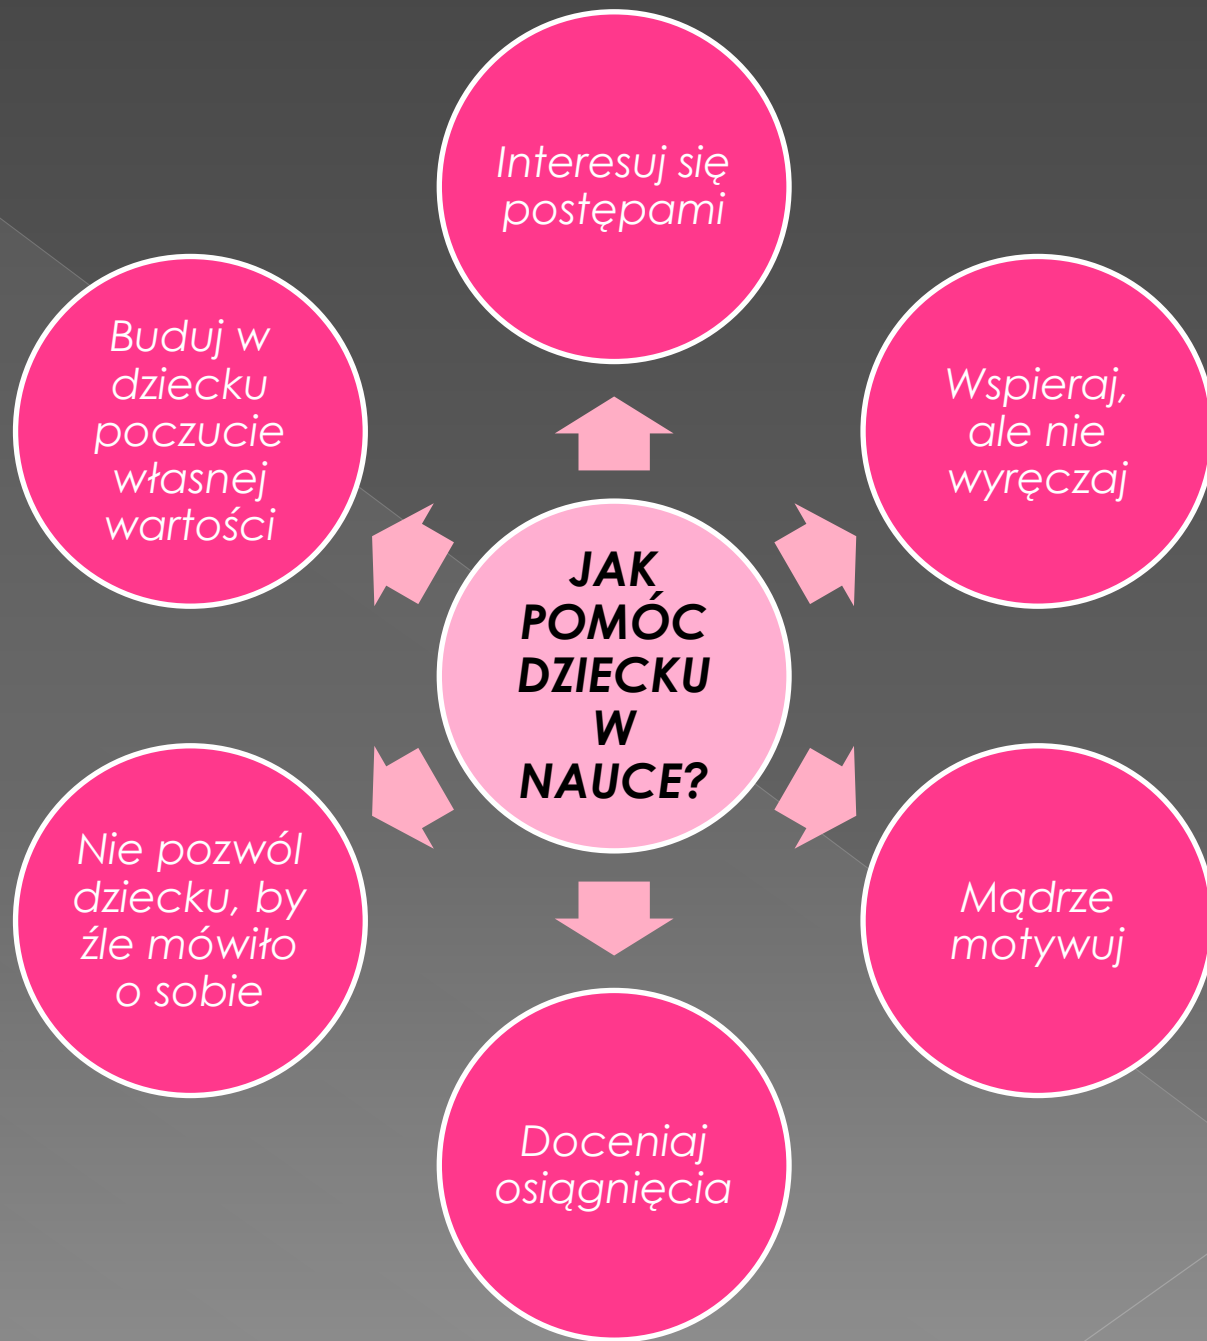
JAK POMÓC DZIECKU W NAUCE?

Interesuj się postępami

Wspieraj, ale nie wyręczaj

Mądrze motywuj

Doceniaj osiągnięcia

Nie pozwól dziecku, by źle mówiło o sobie

Buduj w dziecku poczucie własnej wartości